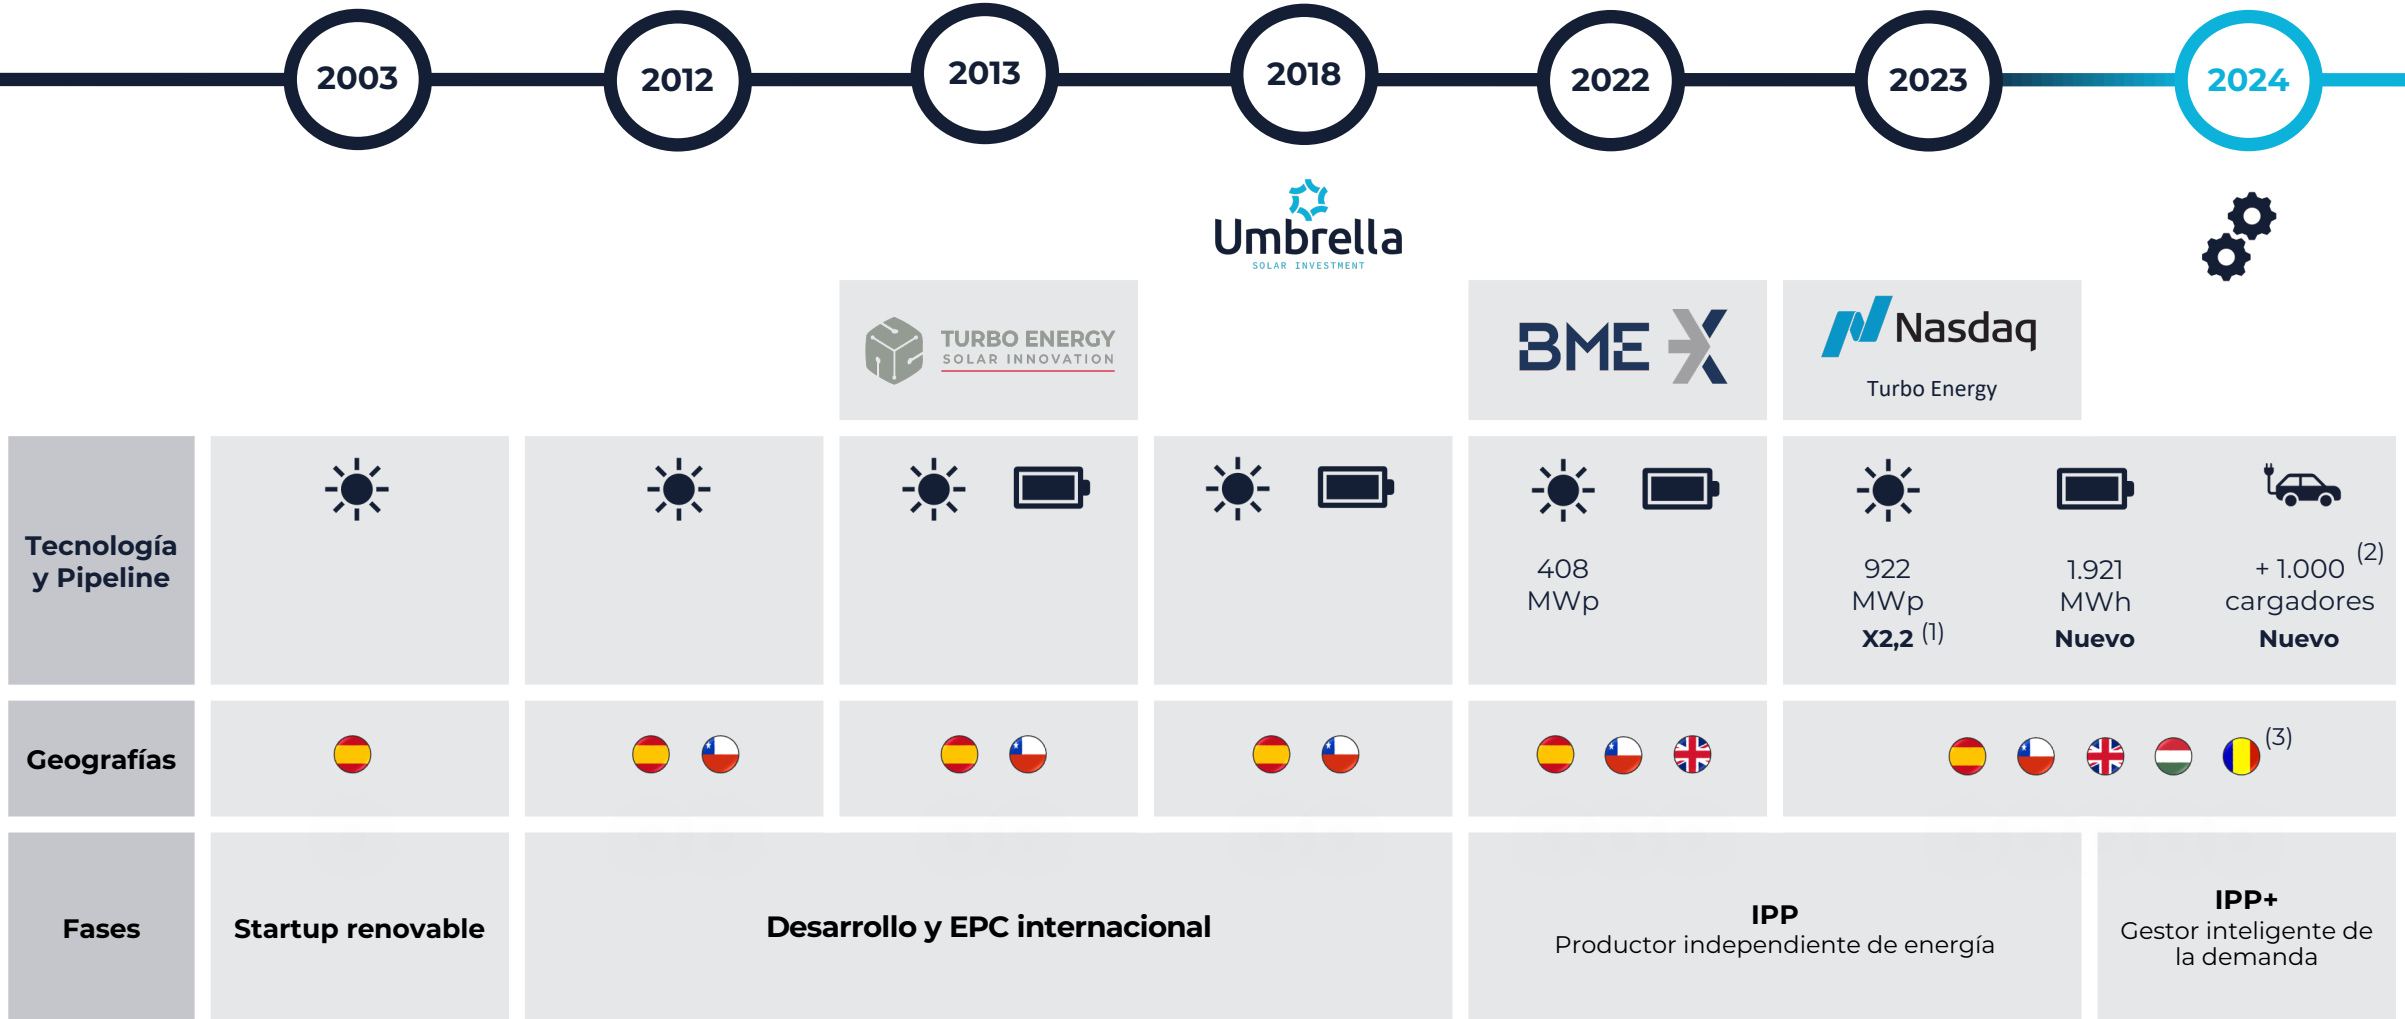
2003 2012 2013 2018 2022 2023 2024

Umbrella
SOLAR INVESTMENT

TURBO ENERGY
SOLAR INNOVATION

BME X

Nasdaq
Turbo Energy

| Tecnología y Pipeline | | | | | 408 MWp | 922 MWp X2,2 $^{(1)}$ | 1.921 MWh Nuevo | + 1.000 $^{(2)}$ cargadores Nuevo |
|---|---|---|---|---|---|---|---|---|
| Geografías | | | | | | $^{(3)}$ | | |
| Fases | Startup renovable | Desarrollo y EPC internacional | | | IPP Productor independiente de energía | | IPP+ Gestor inteligente de la demanda | |